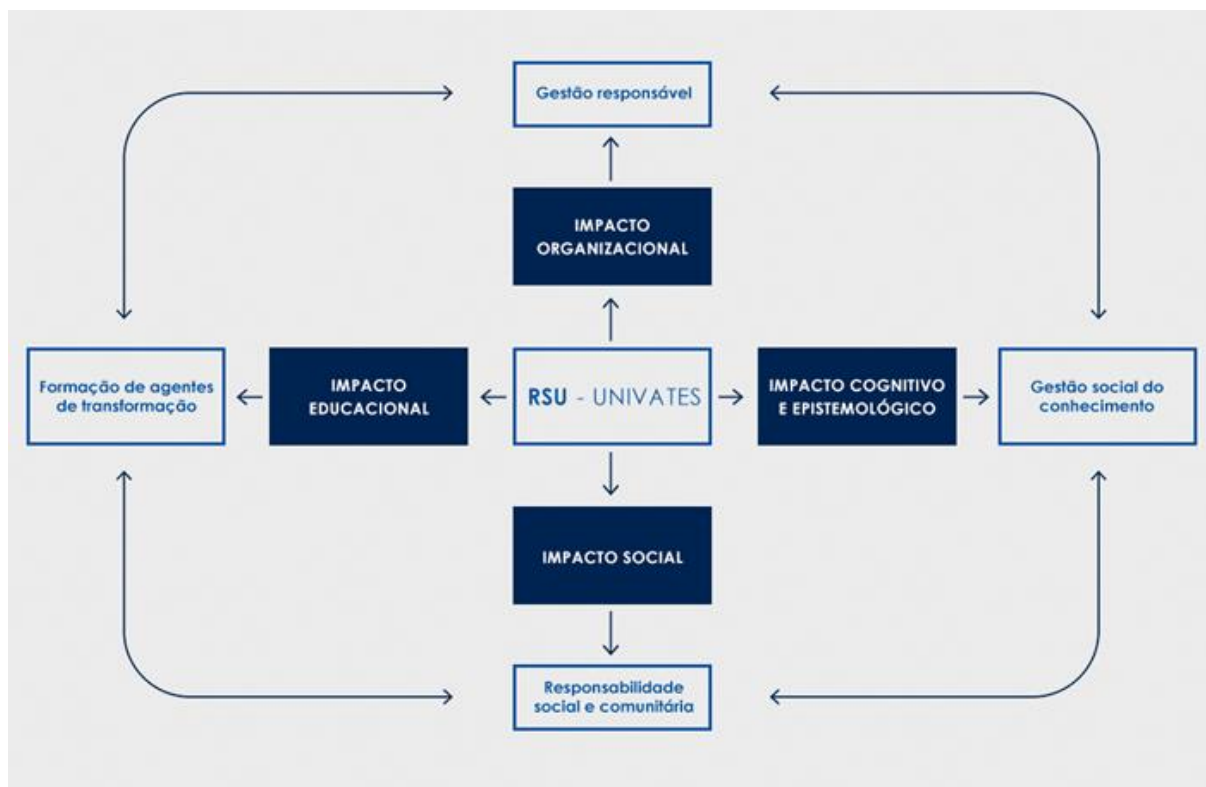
Gestão responsável

IMPACTO ORGANIZACIONAL

Formação de agentes de transformação

IMPACTO EDUCACIONAL

RSU - UNIVATES

IMPACTO COGNITIVO E EPISTEMOLÓGICO

Gestão social do conhecimento

IMPACTO SOCIAL

Responsabilidade social e comunitária